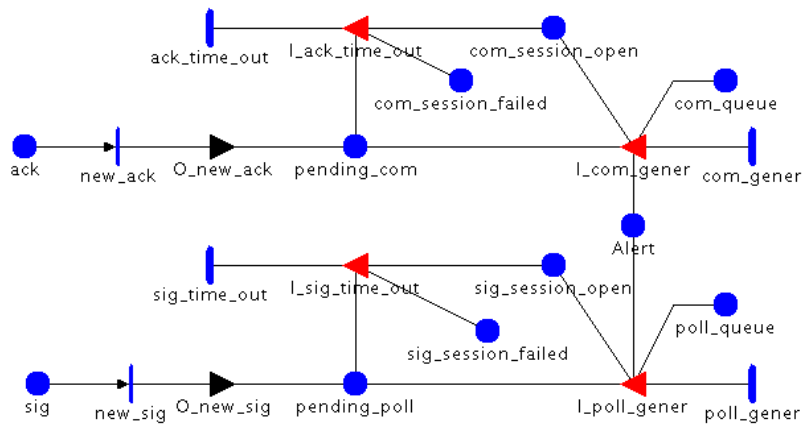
ack_time_out
I_ack_time_out
com_session_open
com_session_failed
com_queue
ack
new_ack
O_new_ack
pending_com
I_com_gener
com_gener
Alert
sig_time_out
I_sig_time_out
sig_session_open
poll_queue
sig_session_failed
sig
new_sig
O_new_sig
pending_poll
I_poll_gener
poll_gener